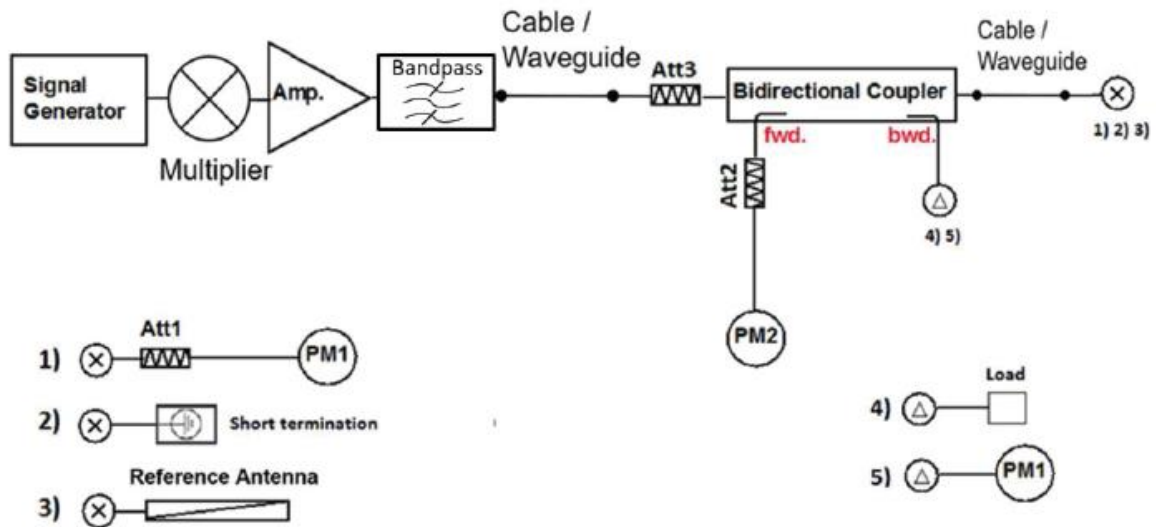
Signal Generator

Multiplier

Amp.

Bandpass

Cable / Waveguide

Att3

Bidirectional Coupler

fwd.

bwd.

Cable / Waveguide

1) 2) 3)

Att2

4) 5)

PM2

1) Att1 PM1

2) Short termination

3) Reference Antenna

4) Load

5) PM1